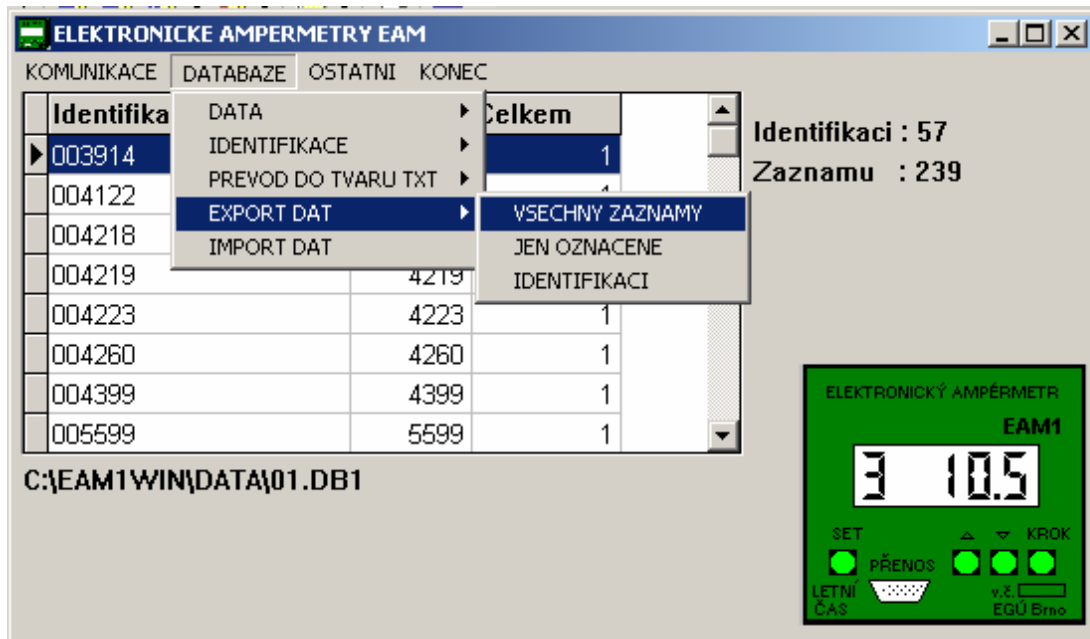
ELEKTRONICKE AMPERMETRY EAM

KOMUNIKACE DATABAZE OSTATNI KONEC

DATA
IDENTIFIKACE
PREVOD DO TVARU TXT
EXPORT DAT
IMPORT DAT

VSECHNY ZAZNAMY
JEN OZNACENE
IDENTIFIKACI

| Identifika | | Celkem |
|---|---|---|
| 003914 | | 1 |
| 004122 | | 1 |
| 004218 | | |
| 004219 | 4219 | |
| 004223 | 4223 | 1 |
| 004260 | 4260 | 1 |
| 004399 | 4399 | 1 |
| 005599 | 5599 | 1 |

Identifikaci : 57
Zaznamu : 239

C:\EAM1WIN\DATA\01.DB1

ELEKTRONICKÝ AMPÉRMETR
EAM1
3 10.5
SET
KROK
PŘENOS
LETNÍ ČAS
v.č.
EGÚ Brno